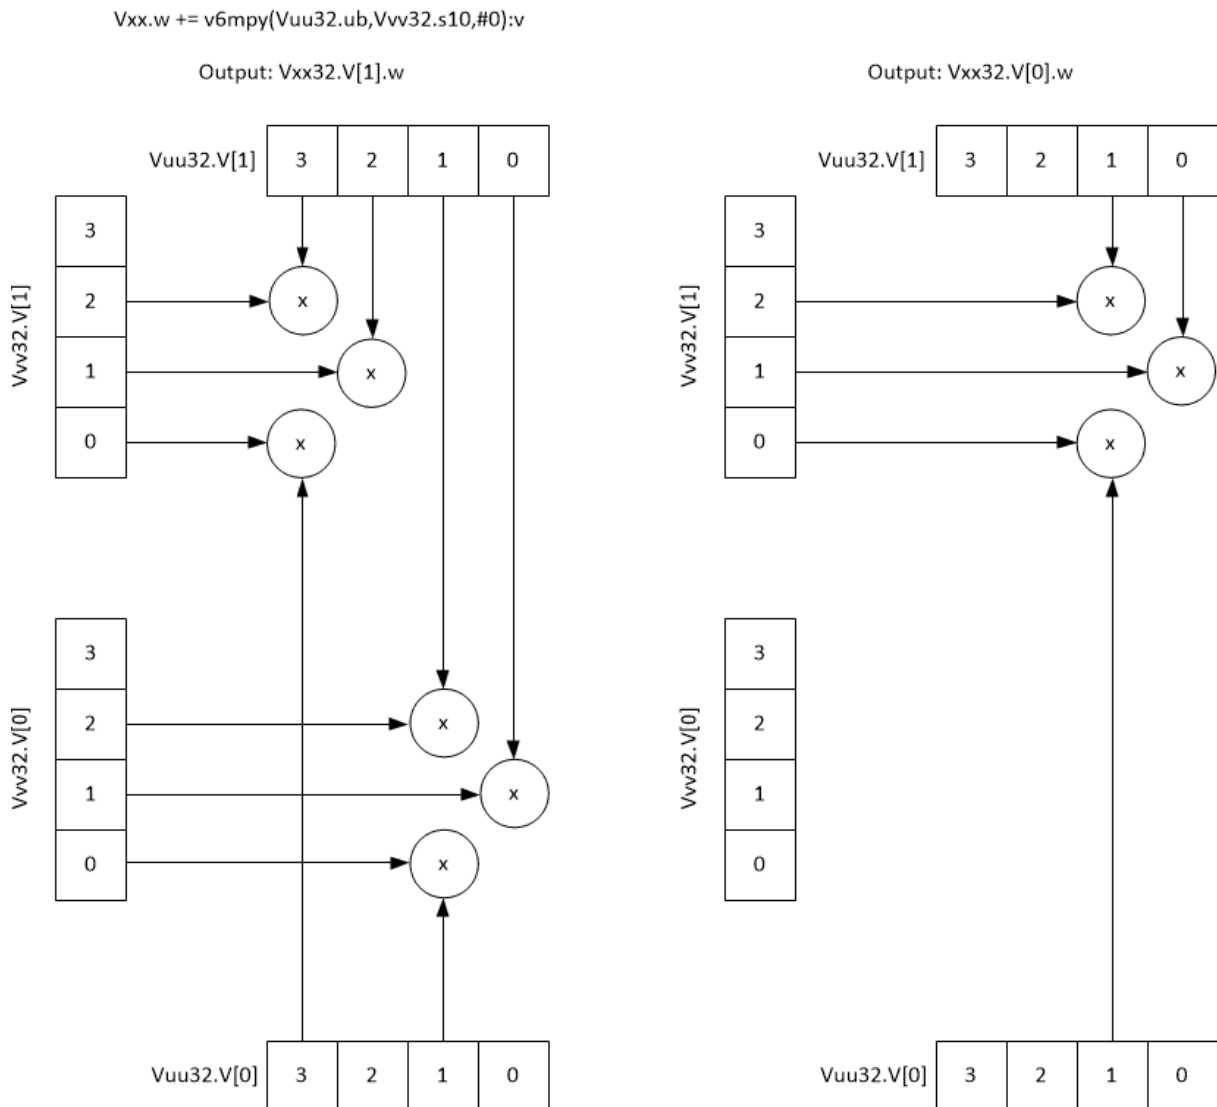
Vxx.w += v6mpy(Vuu32.ub,Vvv32.s10,#0):v

Output: Vxx32.V[1].w

Vuu32.V[1]

| 3 | 2 | 1 | 0 |
|---|---|---|---|

Vvv32.V[1]

| 3 |
|---|
| 2 |
| 1 |
| 0 |

x

x

x

Vvv32.V[0]

| 3 |
|---|
| 2 |
| 1 |
| 0 |

x

x

x

Vuu32.V[0]

| 3 | 2 | 1 | 0 |
|---|---|---|---|

Output: Vxx32.V[0].w

Vuu32.V[1]

| 3 | 2 | 1 | 0 |
|---|---|---|---|

Vvv32.V[1]

| 3 |
|---|
| 2 |
| 1 |
| 0 |

x

x

x

Vvv32.V[0]

| 3 |
|---|
| 2 |
| 1 |
| 0 |

Vuu32.V[0]

| 3 | 2 | 1 | 0 |
|---|---|---|---|